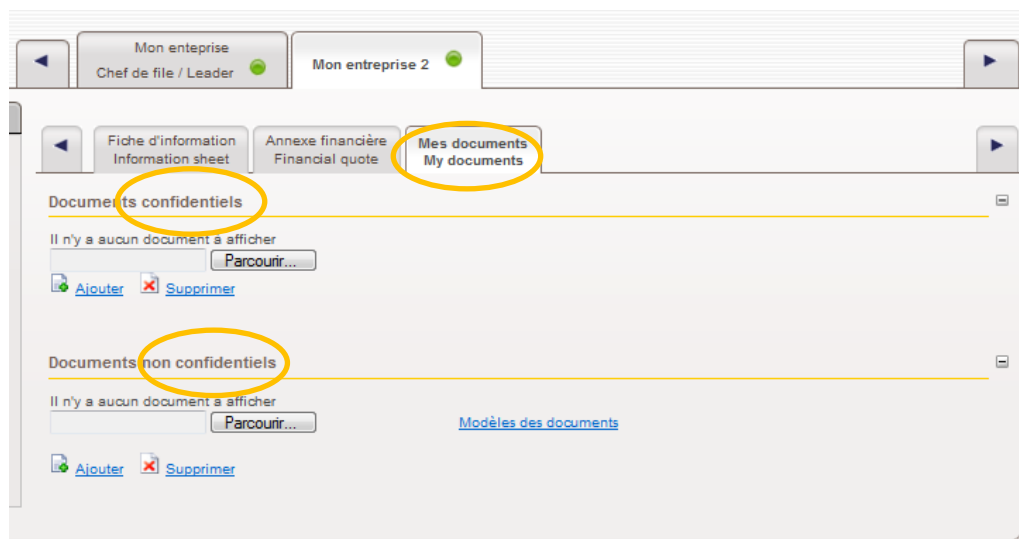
Mon enteprise
Chef de file / Leader

Mon entreprise 2

Fiche d'information
Information sheet

Annexe financière
Financial quote

Mes documents
My documents

Documents confidentiels

Il n'y a aucun document à afficher

Parcourir...

Ajouter Supprimer

Documents non confidentiels

Il n'y a aucun document à afficher

Parcourir...

Modèles des documents

Ajouter Supprimer